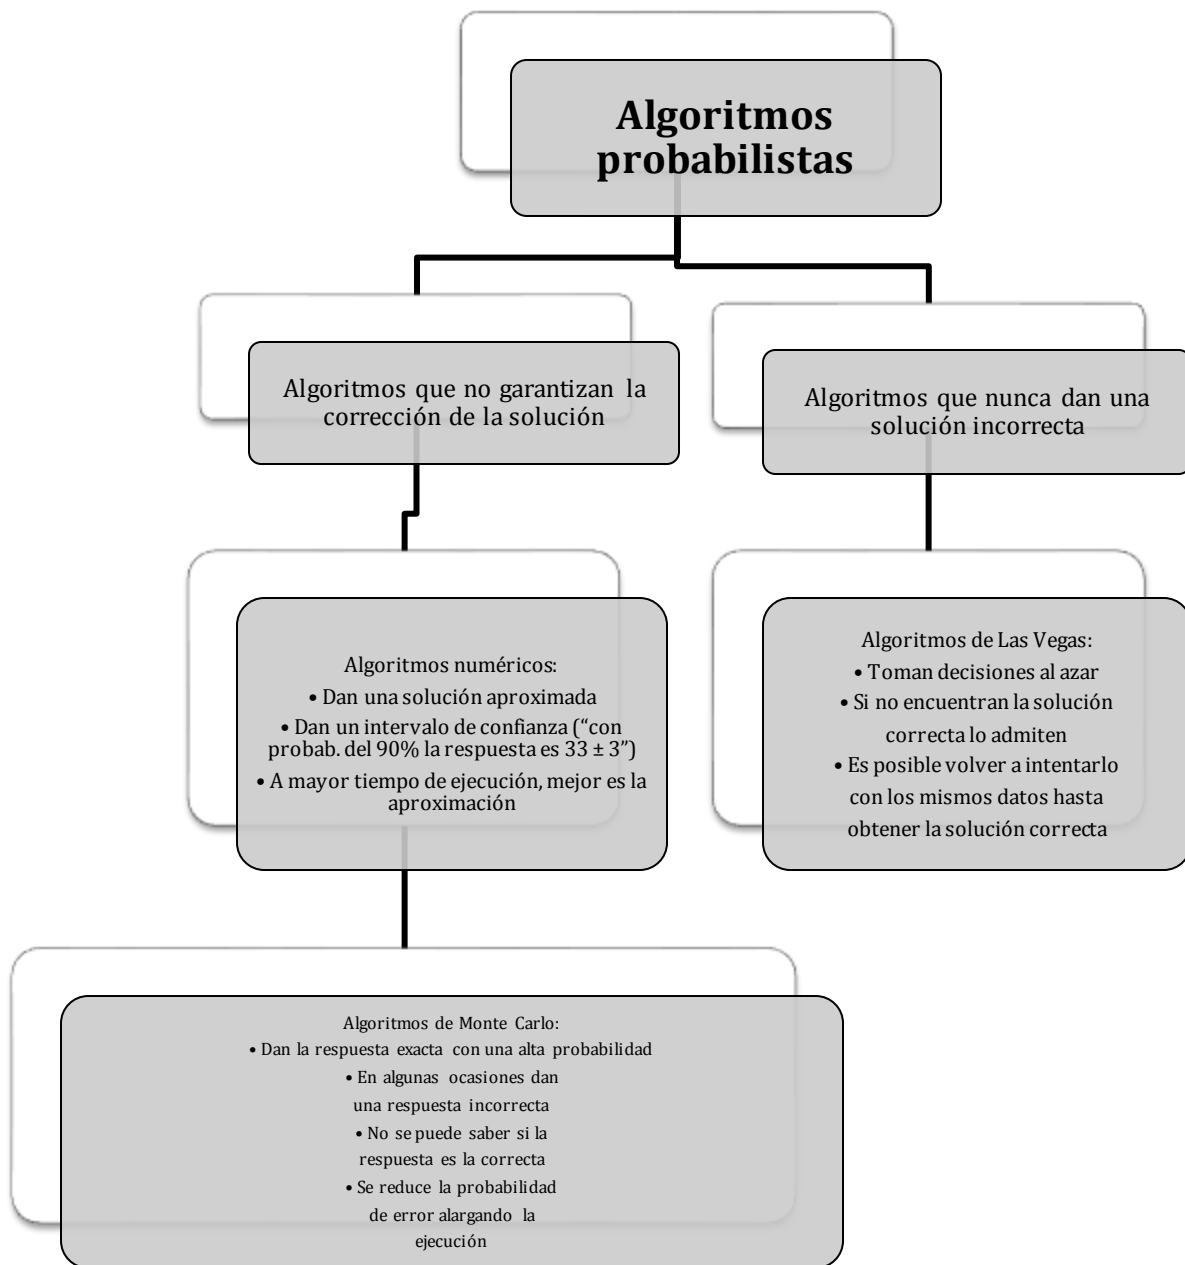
Algoritmos probabilistas

Algoritmos que no garantizan la corrección de la solución

Algoritmos que nunca dan una solución incorrecta

Algoritmos numéricos:
• Dan una solución aproximada
• Dan un intervalo de confianza ("con probab. del 90% la respuesta es 33 ± 3")
• A mayor tiempo de ejecución, mejor es la aproximación

Algoritmos de Las Vegas:
• Toman decisiones al azar
• Si no encuentran la solución correcta lo admiten
• Es posible volver a intentarlo con los mismos datos hasta obtener la solución correcta

Algoritmos de Monte Carlo:
• Dan la respuesta exacta con una alta probabilidad
• En algunas ocasiones dan una respuesta incorrecta
• No se puede saber si la respuesta es la correcta
• Se reduce la probabilidad de error alargando la ejecución